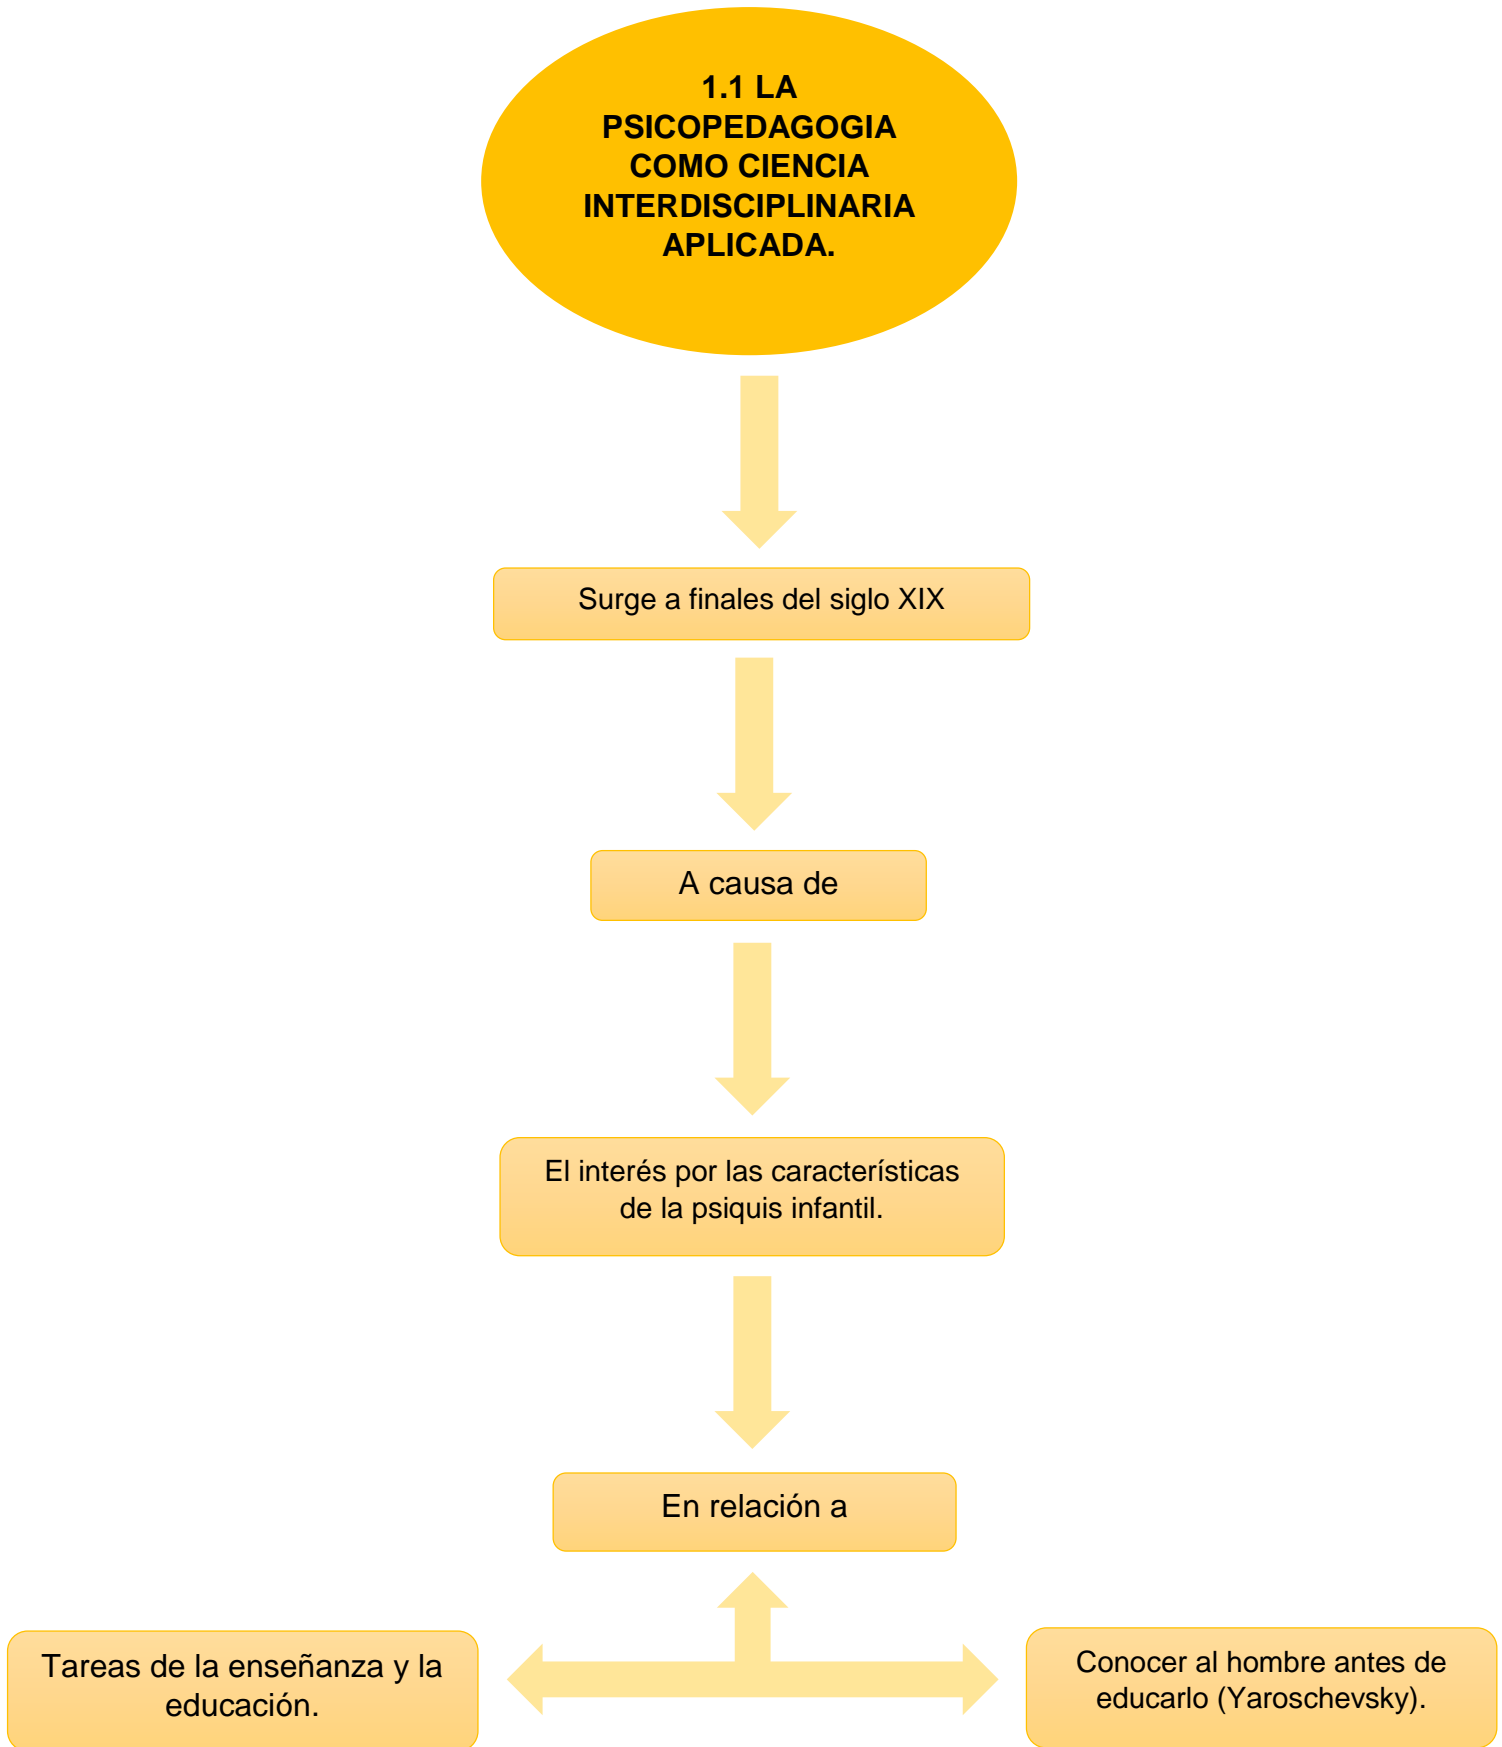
1.1 LA PSICOPEDAGOGIA COMO CIENCIA INTERDISCIPLINARIA APLICADA.

Surge a finales del siglo XIX

A causa de

El interés por las características de la psiquis infantil.

En relación a

Tareas de la enseñanza y la educación.

Conocer al hombre antes de educarlo (Yaroschevsky).